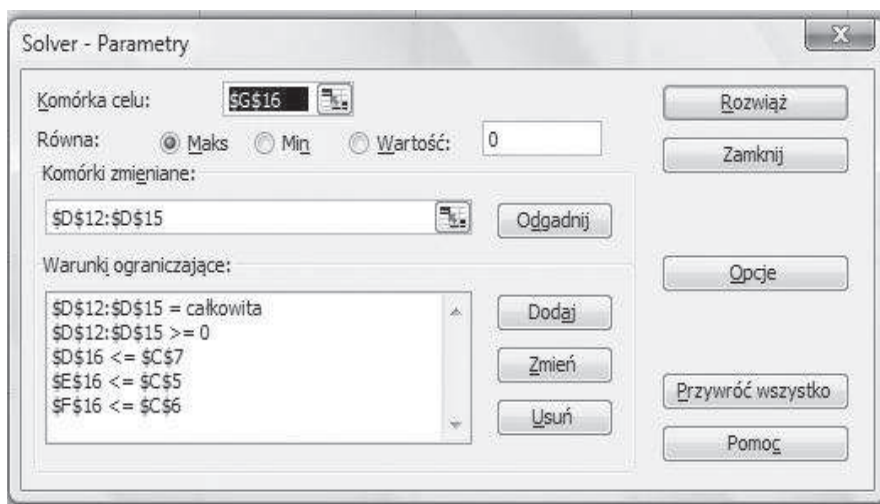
Solver - Parametry

Komórka celu: $G$16

Równa: Maks Min Wartość: 0

Komórki zmieniane:

$D$12:$D$15

Odgadnij

Warunki ograniczające:

$D$12:$D$15 = całkowita
$D$12:$D$15 >= 0
$D$16 <= $C$7
$E$16 <= $C$5
$F$16 <= $C$6

Dodaj

Zmień

Usuń

Rozwiąż

Zamknij

Opcje

Przywróć wszystko

Pomoc